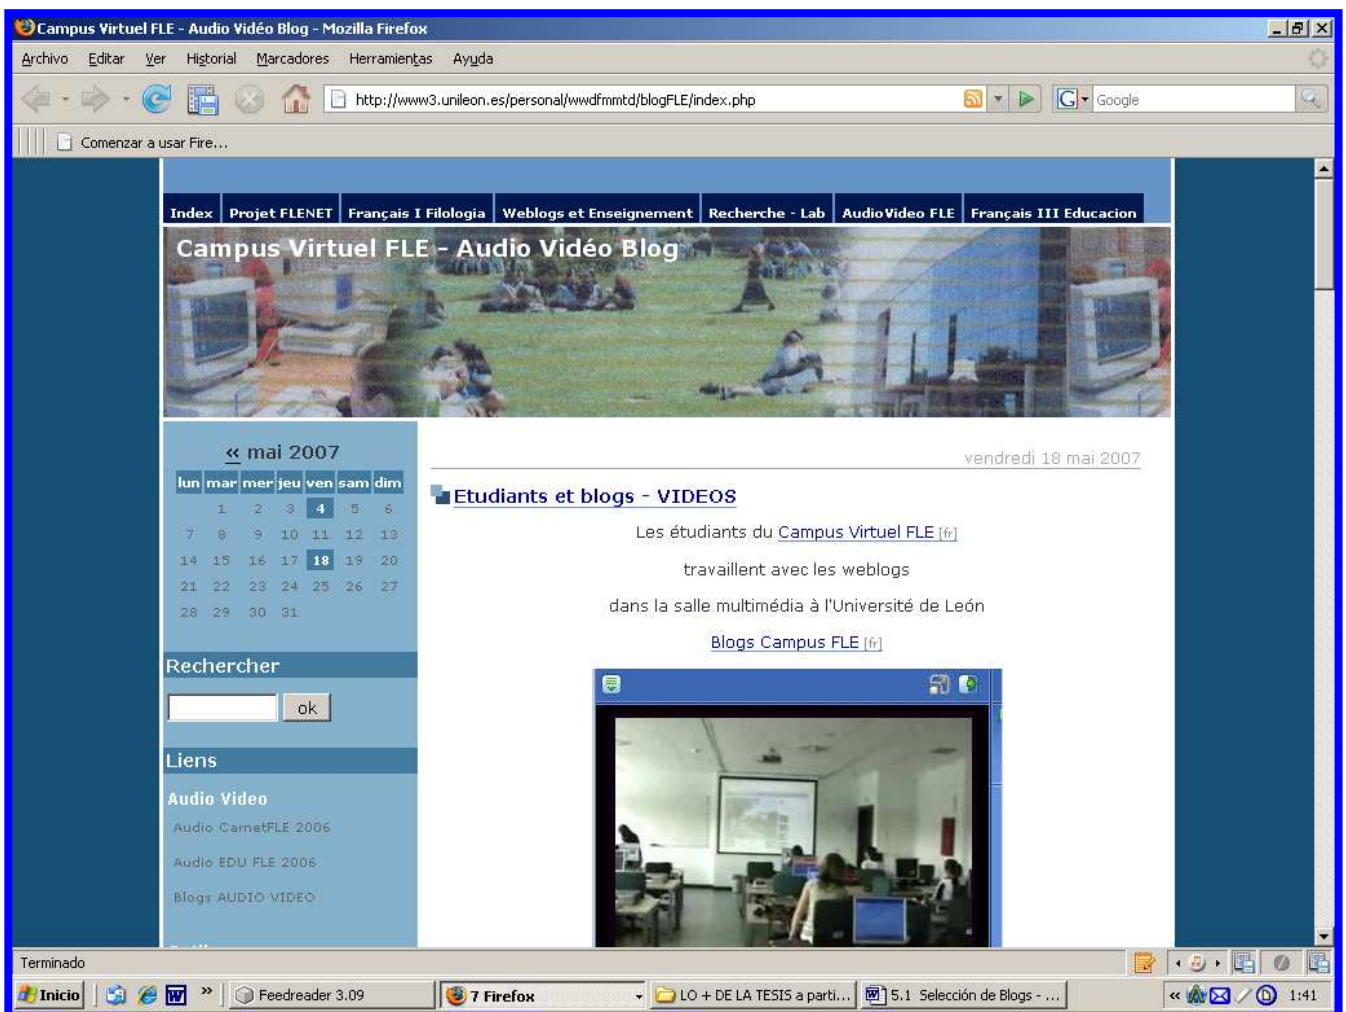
Campus Virtuel FLE - Audio Vidéo Blog - Mozilla Firefox

Archivo Editar Ver Historial Marcadores Herramientas Ayuda

http://www3.unileon.es/personal/wwdfmmtd/blogFLE/index.php

Google

Comenzar a usar Fire...

Index | Projet FLENET | Français I Filologia | Weblogs et Enseignement | Recherche - Lab | AudioVideo FLE | Français III Educacion

Campus Virtuel FLE - Audio Vidéo Blog

« mai 2007

| lun | mar | mer | jeu | ven | sam | dim |
|---|---|---|---|---|---|---|
| | 1 | 2 | 3 | 4 | 5 | 6 |
| 7 | 8 | 9 | 10 | 11 | 12 | 13 |
| 14 | 15 | 16 | 17 | 18 | 19 | 20 |
| 21 | 22 | 23 | 24 | 25 | 26 | 27 |
| 28 | 29 | 30 | 31 | | | |

Rechercher

ok

Liens

Audio Video

Audio CarnetFLE 2006

Audio EDU FLE 2006

Blogs AUDIO VIDEO

vendredi 18 mai 2007

Etudiants et blogs - VIDEOS

Les étudiants du Campus Virtuel FLE [fr]

travaillent avec les weblogs

dans la salle multimédia à l'Université de León

Blogs Campus FLE [fr]

Terminado

Inicio | Feedreader 3.09 | 7 Firefox | LO + DE LA TESIS a parti... | 5.1 Selección de Blogs - ... | 1:41